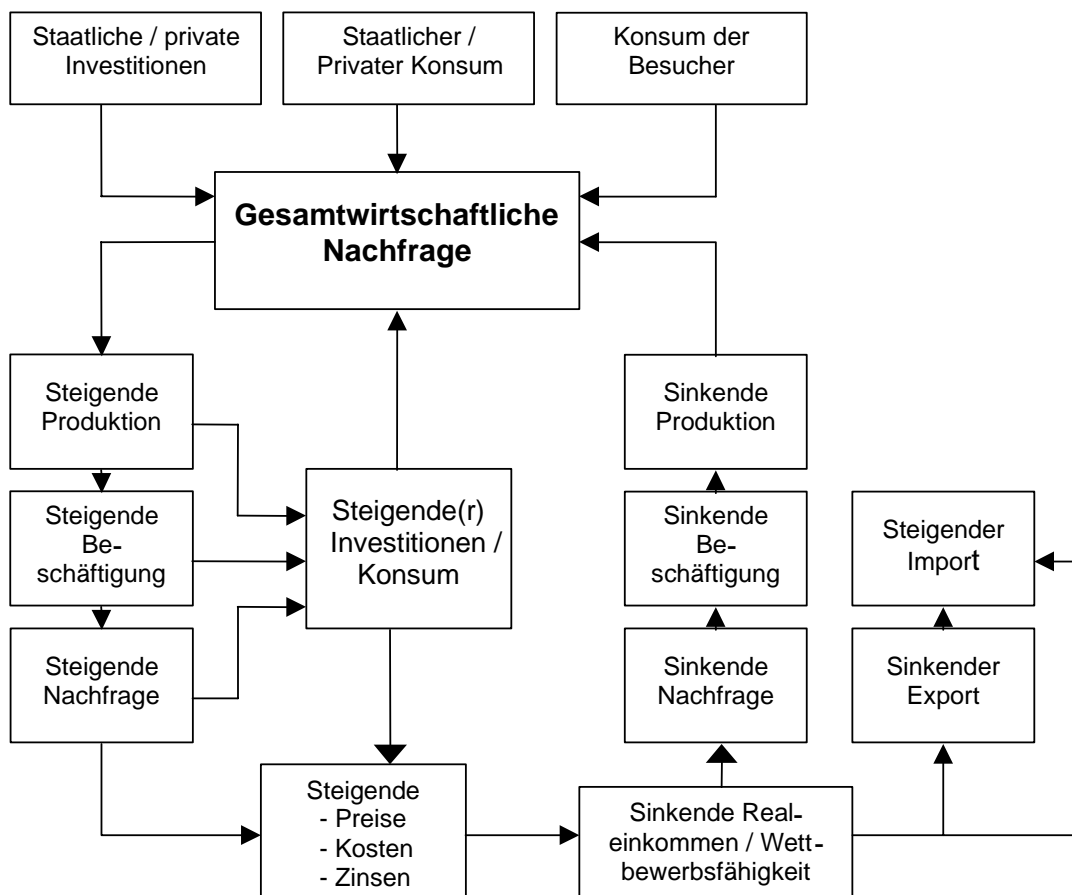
Staatliche / private Investitionen

Staatlicher / Privater Konsum

Konsum der Besucher

**Gesamtwirtschaftliche Nachfrage**

Steigende Produktion

Steigende Beschäftigung

Steigende Nachfrage

Steigende(r) Investitionen / Konsum

Sinkende Produktion

Sinkende Beschäftigung

Sinkende Nachfrage

Steigender Import

Sinkender Export

Steigende
- Preise
- Kosten
- Zinsen

Sinkende Realeinkommen / Wettbewerbsfähigkeit